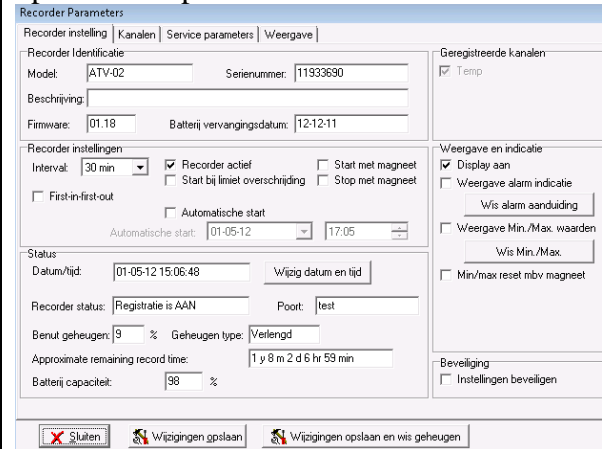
Recorder Parameters

Recorder instelling | Kanalen | Service parameters | Weergave

Recorder Identificatie
Model: ATV-02
Serienummer: 11933690
Beschrijving:
Firmware: 01.18
Batterij vervangingsdatum: 12-12-11

Recorder instellingen
Interval: 30 min
☑ Recorder actief
☐ Start met magneet
☐ Start bij limiet overschrijding
☐ Stop met magneet
☐ First-in-first-out
☐ Automatische start
Automatische start: 01-05-12 17:05

Status
Datum/tijd: 01-05-12 15:06:48
Wijzig datum en tijd
Recorder status: Registratie is AAN
Poort: test
Benut geheugen: 9 %
Geheugen type: Verlengd
Approximate remaining record time: 1 y 8 m 2 d 6 hr 59 min
Batterij capaciteit: 98 %

Geregistreerde kanalen
☑ Temp

Weergave en indicatie
☑ Display aan
☐ Weergave alarm indicatie
Wis alarm aanduiding
☐ Weergave Min./Max. waarden
Wis Min./Max.
☐ Min/max reset mbv magneet

Beveiliging
☐ Instellingen beveiligen

Sluiten
Wijzigingen opslaan
Wijzigingen opslaan en wis geheugen